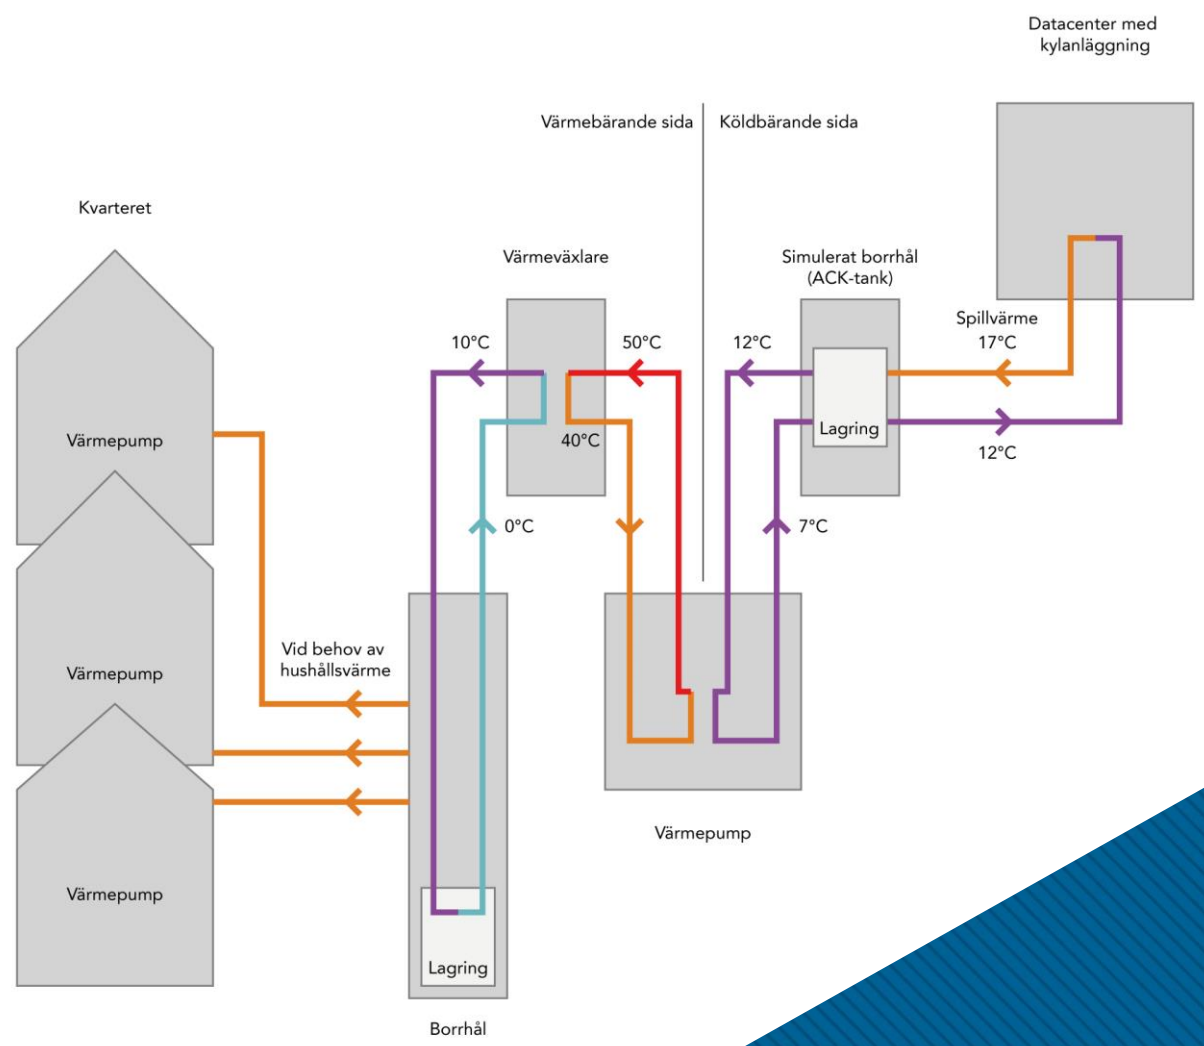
Datacenter med kylanläggning

Värmebärande sida

Köldbärande sida

Kvarteret

Värmeväxlare

Simulerat borrhål (ACK-tank)

Spillvärme

17°C

10°C

50°C

12°C

Värmepump

40°C

Lagring

12°C

0°C

7°C

Värmepump

Vid behov av hushållsvärme

Värmepump

Värmepump

Lagring

Borrhål